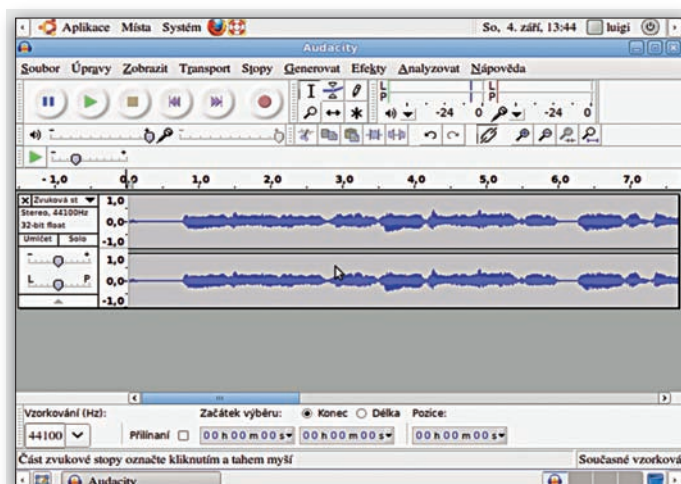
Aplikace Místa Systém

So, 4. září, 13:44 luigi

Audacity

Soubor Úpravy Zobrazit Transport Stopy Generovat Efekty Analyzovat Nápověda

L R -24 0 L R -24 0

- 1,0 0,0 1,0 2,0 3,0 4,0 5,0 6,0 7,0

X Zvuková st
Stereo, 44100Hz
32-bit float
Umlčet Solo

L P

1,0
0,0
-1,0
1,0
0,0
-1,0

Vzorkování (Hz): Začátek výběru: Konec Délka Pozice:

44100 Přilínaní 00 h 00 m 00 s 00 h 00 m 00 s 00 h 00 m 00 s

Část zvukové stopy označte kliknutím a tahem myší

Současné vzorková

Audacity